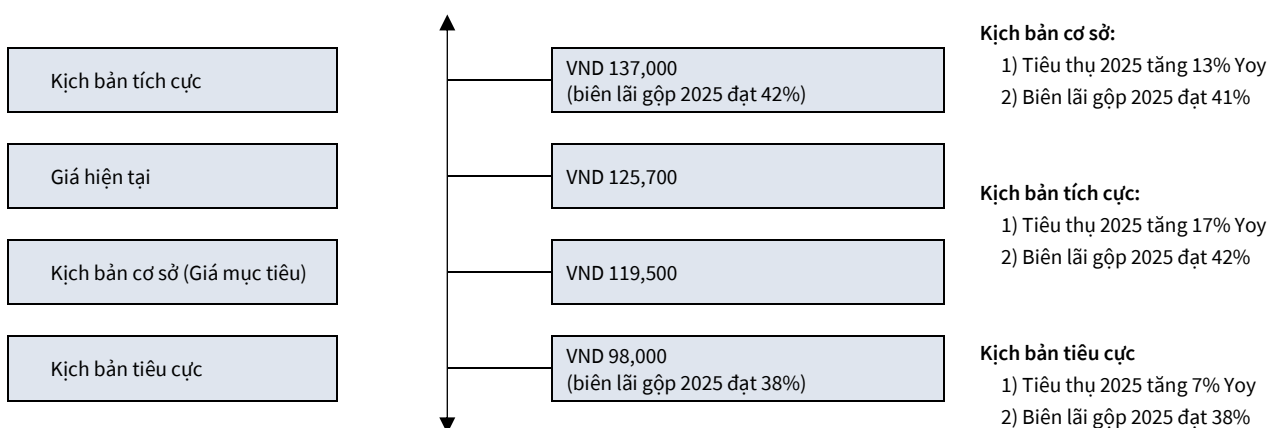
Kịch bản tích cực

Giá hiện tại

Kịch bản cơ sở (Giá mục tiêu)

Kịch bản tiêu cực

VND 137,000
(biên lãi gộp 2025 đạt 42%)

VND 125,700

VND 119,500

VND 98,000
(biên lãi gộp 2025 đạt 38%)

**Kịch bản cơ sở:**
1) Tiêu thụ 2025 tăng 13% Yoy
2) Biên lãi gộp 2025 đạt 41%

**Kịch bản tích cực:**
1) Tiêu thụ 2025 tăng 17% Yoy
2) Biên lãi gộp 2025 đạt 42%

**Kịch bản tiêu cực**
1) Tiêu thụ 2025 tăng 7% Yoy
2) Biên lãi gộp 2025 đạt 38%